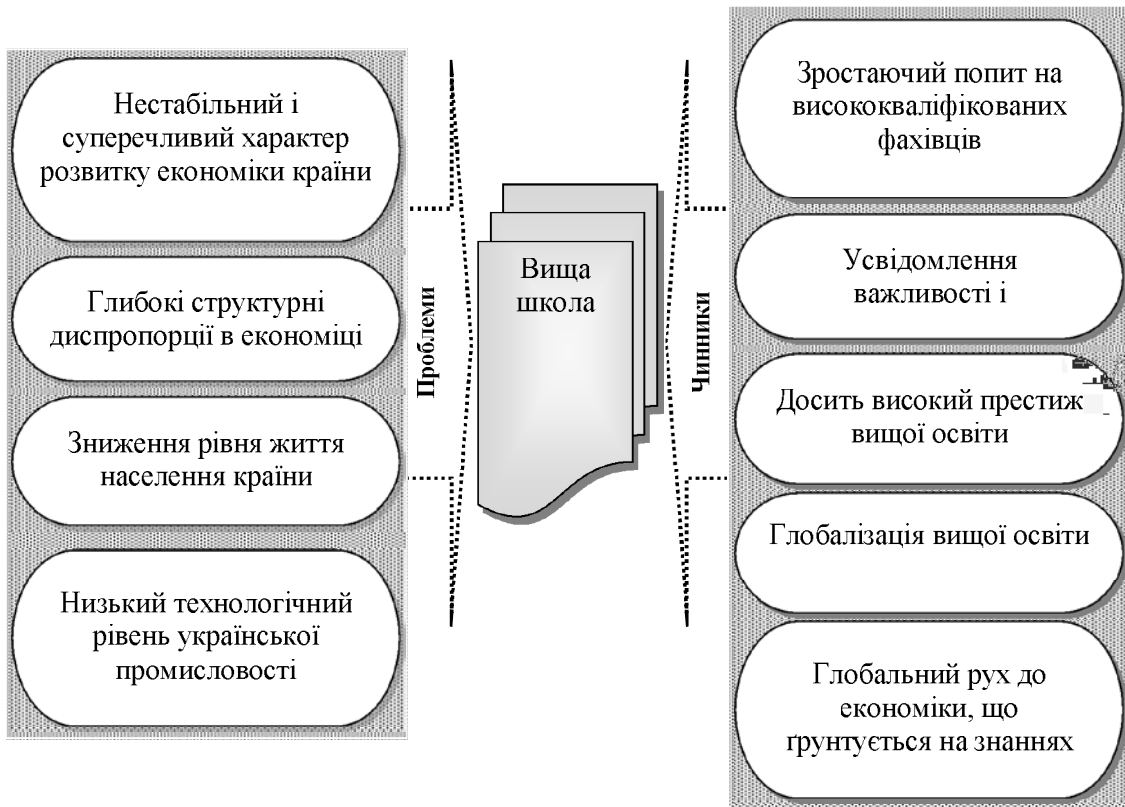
Нестабільний і суперечливий характер розвитку економіки країни

Глибокі структурні диспропорції в економіці

Зниження рівня життя населення країни

Низький технологічний рівень української промисловості

Проблеми

Вища школа

Чинники

Зростаючий попит на висококваліфікованих фахівців

Усвідомлення важливості і

Досить високий престиж вищої освіти

Глобалізація вищої освіти

Глобальний рух до економіки, що ґрунтується на знаннях